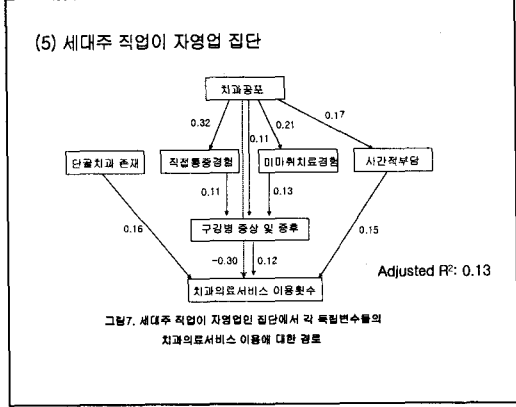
(5) 세대주 직업이 자영업 집단

치과공포

0.32

0.11

0.21

0.17

단골치과 존재

직접통증경험

미마취치료경험

시간적부담

0.11

0.13

0.16

구강병 증상 및 증후

0.15

-0.30

0.12

Adjusted R$^2$: 0.13

치과의료서비스 이용횟수

그림7. 세대주 직업이 자영업인 집단에서 각 독립변수들의 치과의료서비스 이용에 대한 경로